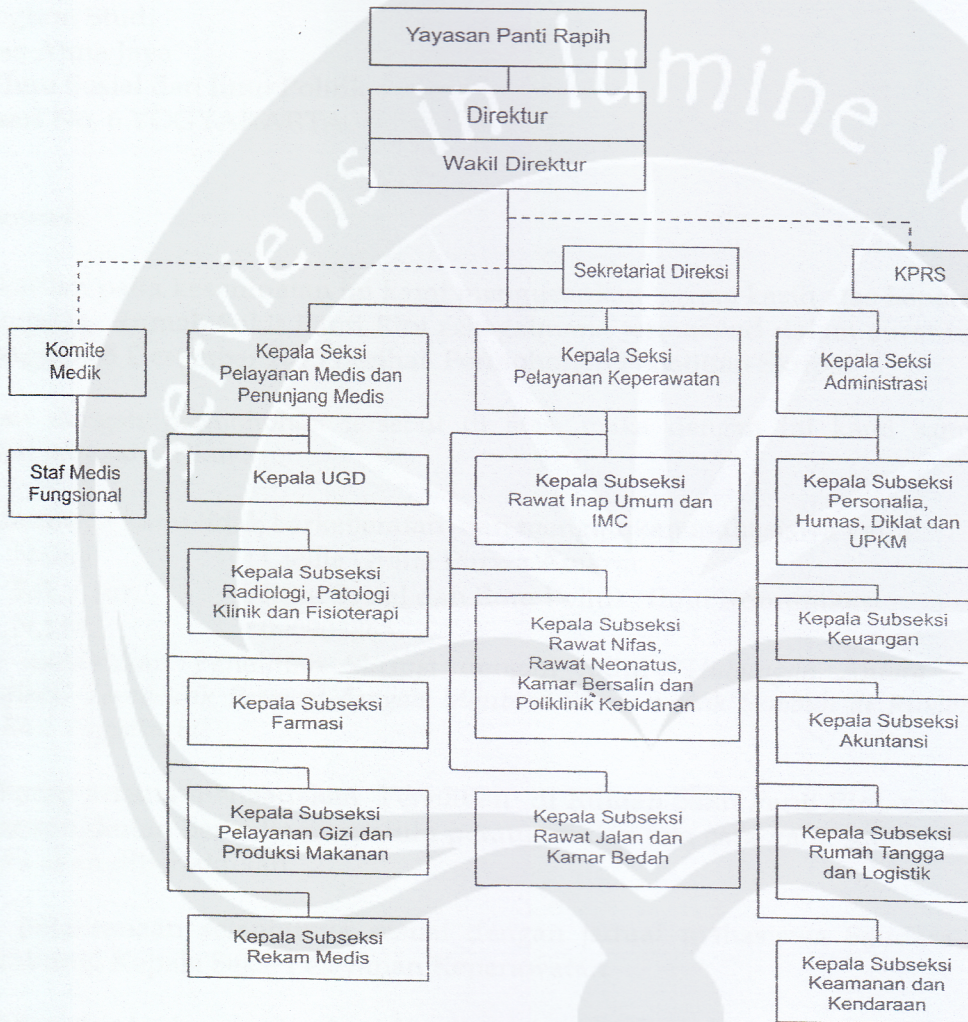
Yayasan Panti Rapih

Direktur

Wakil Direktur

Sekretariat Direksi

KPRS

Komite Medik

Staf Medis Fungsional

Kepala Seksi Pelayanan Medis dan Penunjang Medis

Kepala UGD

Kepala Subseksi Radiologi, Patologi Klinik dan Fisioterapi

Kepala Subseksi Farmasi

Kepala Subseksi Pelayanan Gizi dan Produksi Makanan

Kepala Subseksi Rekam Medis

Kepala Seksi Pelayanan Keperawatan

Kepala Subseksi Rawat Inap Umum dan IMC

Kepala Subseksi Rawat Nifas, Rawat Neonatus, Kamar Bersalin dan Poliklinik Kebidanan

Kepala Subseksi Rawat Jalan dan Kamar Bedah

Kepala Seksi Administrasi

Kepala Subseksi Personalia, Humas, Diklat dan UPKM

Kepala Subseksi Keuangan

Kepala Subseksi Akuntansi

Kepala Subseksi Rumah Tangga dan Logistik

Kepala Subseksi Keamanan dan Kendaraan

servians in lumine v